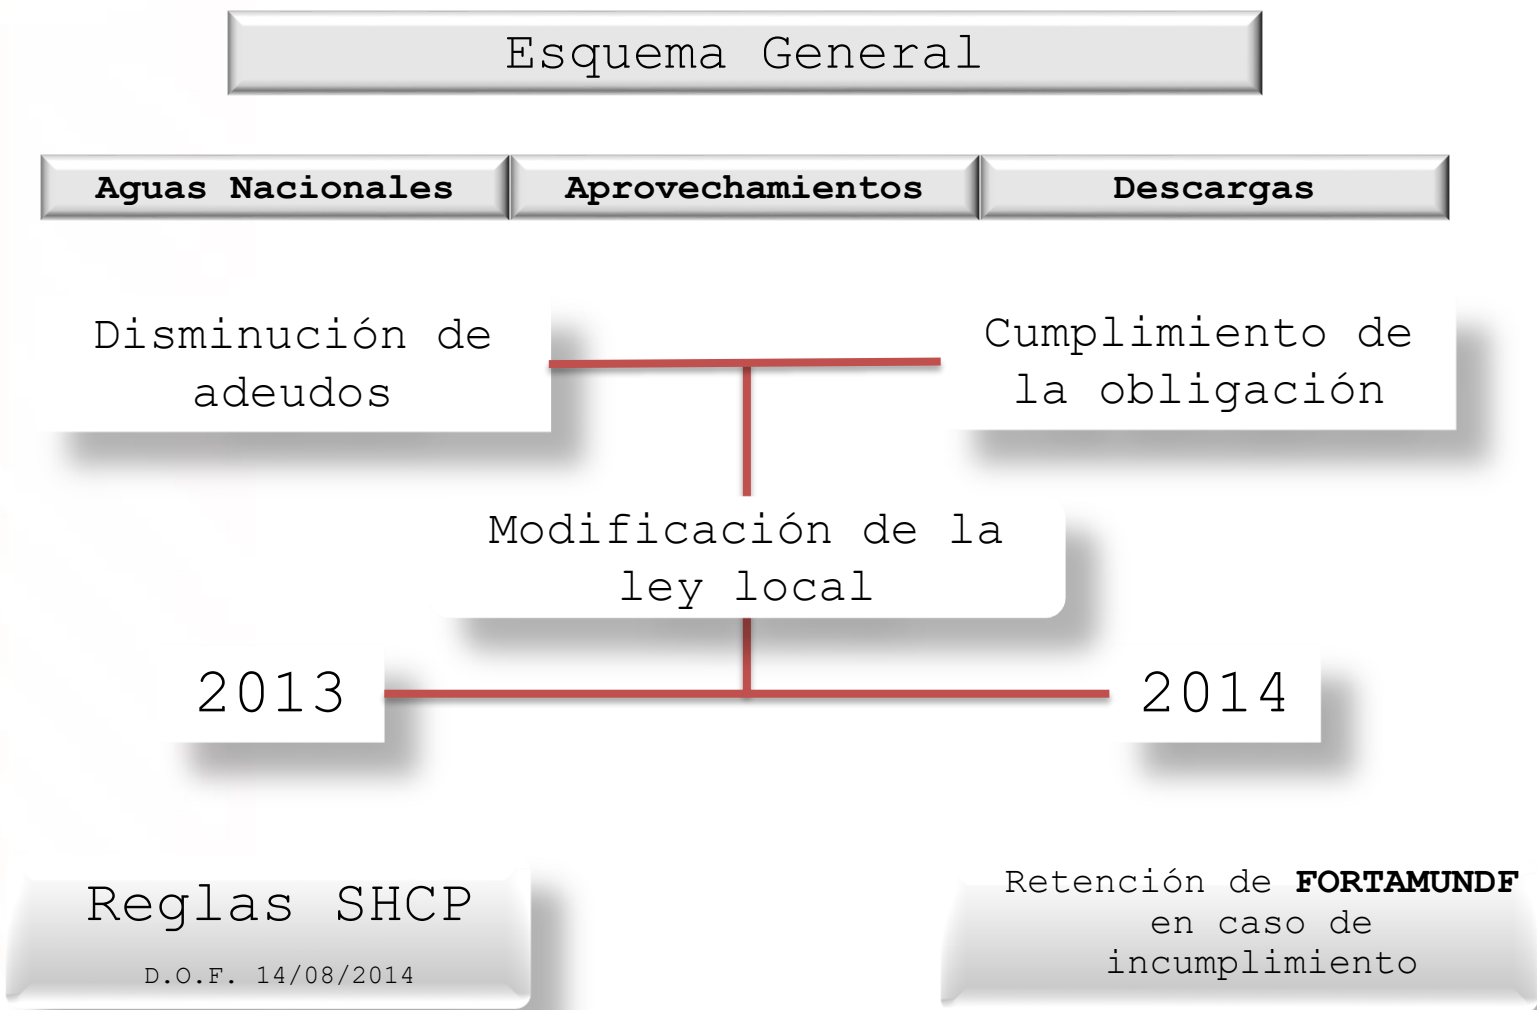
Esquema General

Aguas Nacionales

Aprovechamientos

Descargas

Disminución de adeudos

Cumplimiento de la obligación

Modificación de la ley local

2013

2014

Reglas SHCP

D.O.F. 14/08/2014

Retención de **FORTAMUNDF** en caso de incumplimiento